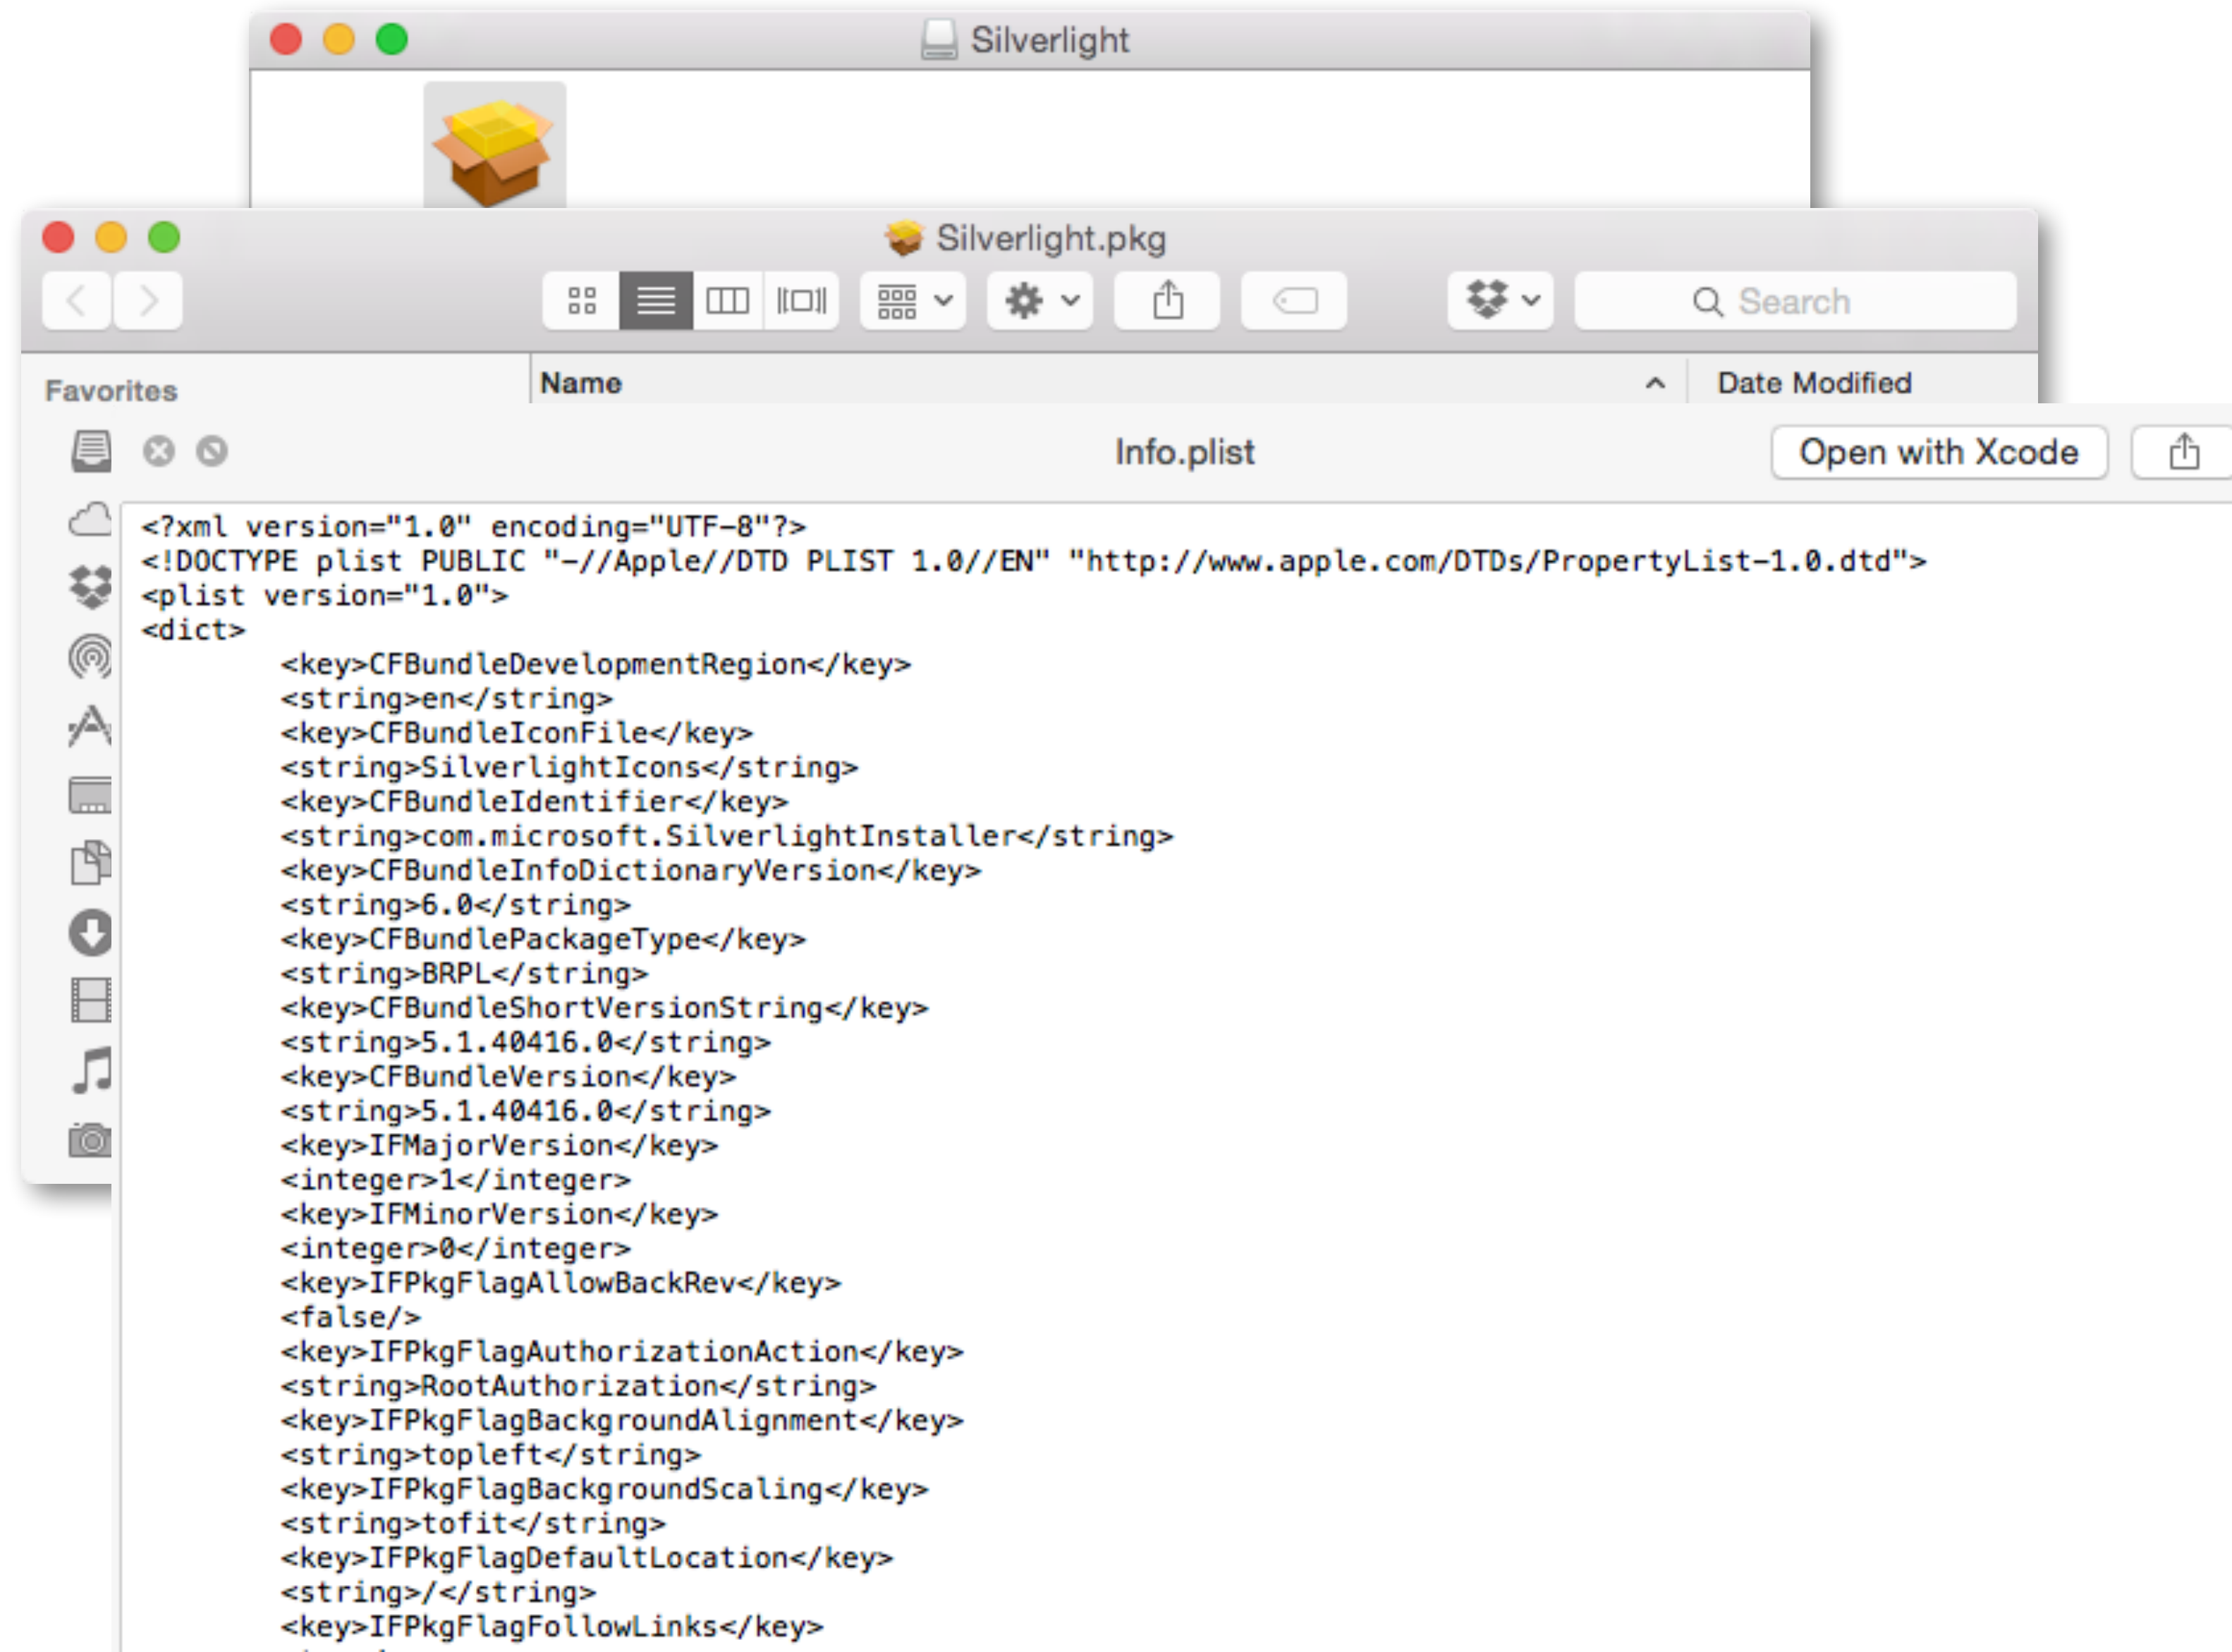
Silverlight

Silverlight.pkg

Search

Favorites

Name

Date Modified

Info.plist

Open with Xcode

<?xml version="1.0" encoding="UTF-8"?>
<!DOCTYPE plist PUBLIC "-//Apple//DTD PLIST 1.0//EN" "http://www.apple.com/DTDs/PropertyList-1.0.dtd">
<plist version="1.0">
<dict>
<key>CFBundleDevelopmentRegion</key>
<string>en</string>
<key>CFBundleIconFile</key>
<string>SilverlightIcons</string>
<key>CFBundleIdentifier</key>
<string>com.microsoft.SilverlightInstaller</string>
<key>CFBundleInfoDictionaryVersion</key>
<string>6.0</string>
<key>CFBundlePackageType</key>
<string>BRPL</string>
<key>CFBundleShortVersionString</key>
<string>5.1.40416.0</string>
<key>CFBundleVersion</key>
<string>5.1.40416.0</string>
<key>IFMajorVersion</key>
<integer>1</integer>
<key>IFMinorVersion</key>
<integer>0</integer>
<key>IFPkgFlagAllowBackRev</key>
<false/>
<key>IFPkgFlagAuthorizationAction</key>
<string>RootAuthorization</string>
<key>IFPkgFlagBackgroundAlignment</key>
<string>topleft</string>
<key>IFPkgFlagBackgroundScaling</key>
<string>tofit</string>
<key>IFPkgFlagDefaultLocation</key>
<string>/</string>
<key>IFPkgFlagFollowLinks</key>
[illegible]